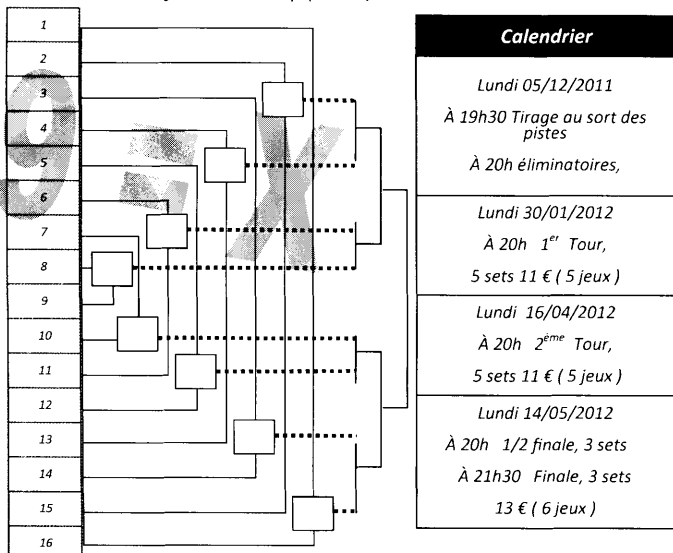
1
2
3
4
5
6
7
8
9
10
11
12
13
14
15
16

Calendrier

Lundi 05/12/2011

À 19h30 Tirage au sort des pistes

À 20h éliminatoires,

Lundi 30/01/2012

À 20h $1^{er}$ Tour,

5 sets 11 € ( 5 jeux )

Lundi 16/04/2012

À 20h $2^{ème}$ Tour,

5 sets 11 € ( 5 jeux )

Lundi 14/05/2012

À 20h 1/2 finale, 3 sets

À 21h30 Finale, 3 sets

13 € ( 6 jeux )